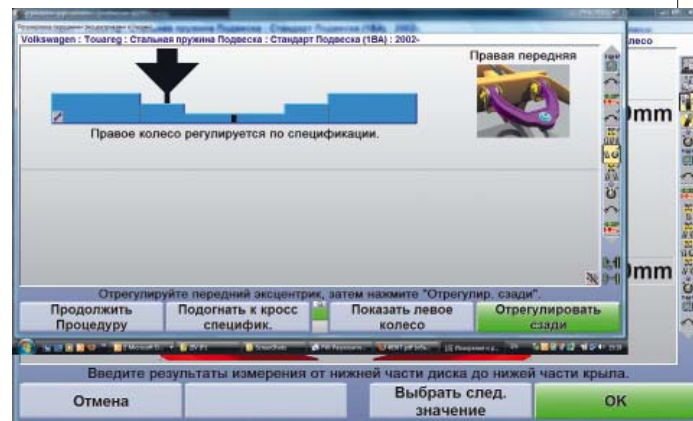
Volkswagen : Touareg : Стальная пружина Подвеска : Стандарт Подвеска (1BA) : 2002-

Правая передняя

Правое колесо регулируется по спецификации.

)mm

)mm

Отрегулируйте передний эксцентрик, затем нажмите "Отрегулир. сзади".

Продолжить Процедуру

Подогнать к кросс специфик.

Показать левое колесо

Отрегулировать сзади

Введите результаты измерения от нижней части диска до нижей части крыла.

Отмена

Выбрать след. значение

OK